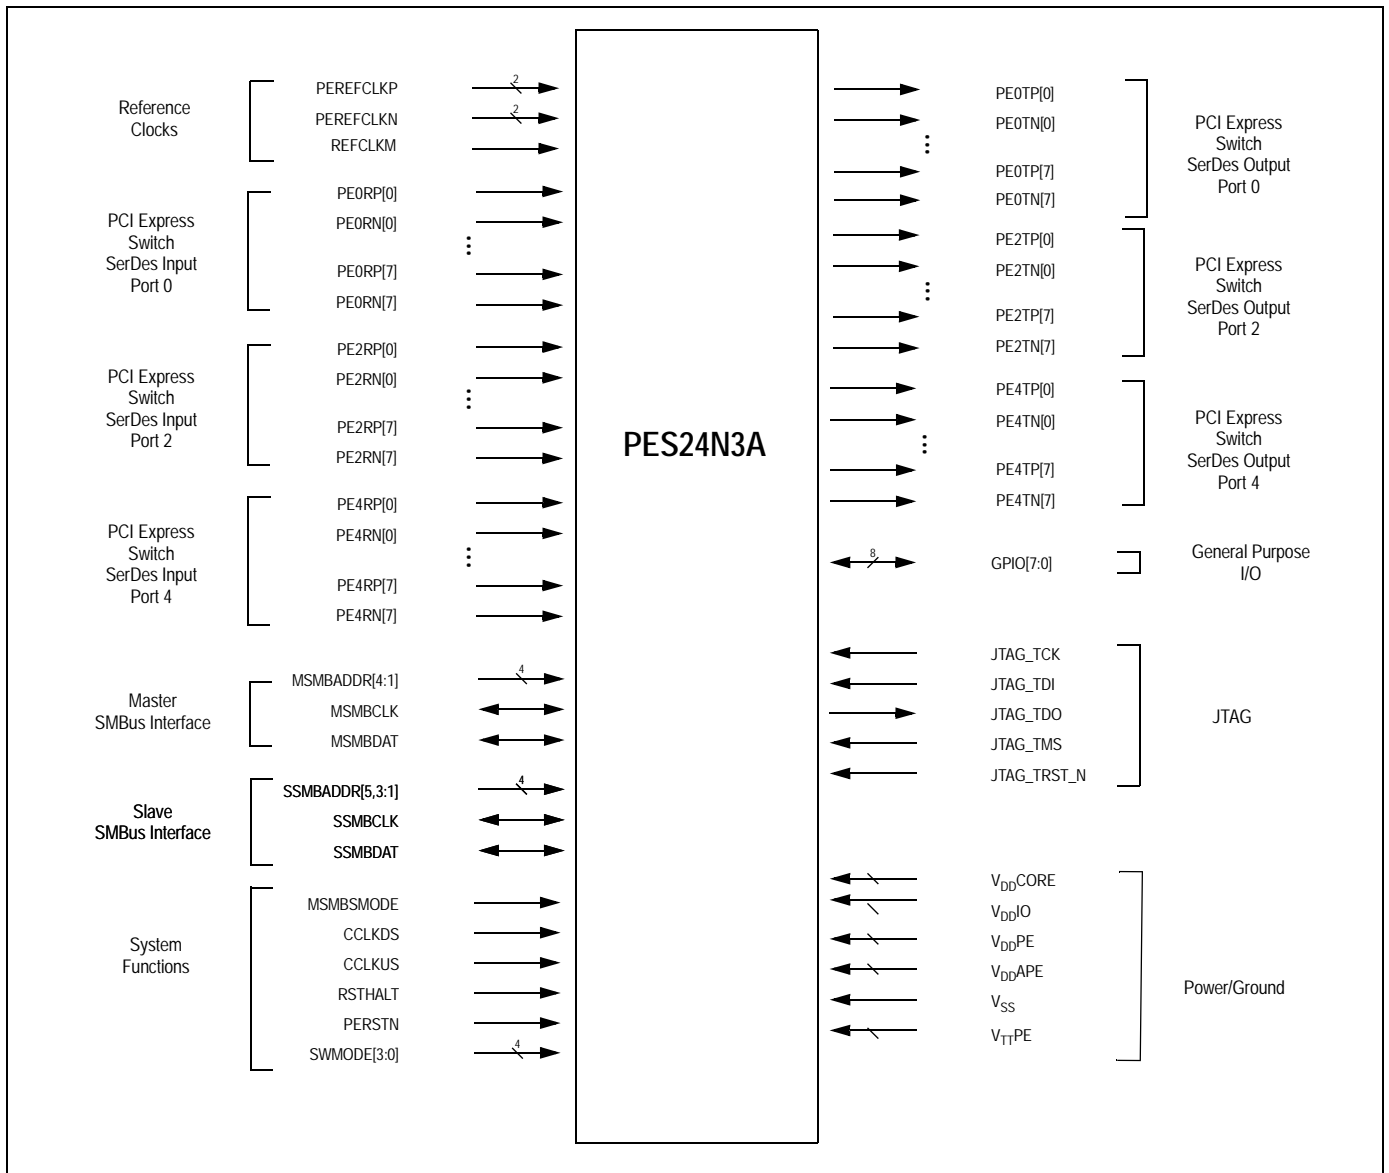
Reference Clocks

PEREFCLKP
2
PEREFCLKN
2
REFCLKM

PCI Express Switch SerDes Input Port 0

PE0RP[0]
PE0RN[0]
PE0RP[7]
PE0RN[7]

PCI Express Switch SerDes Input Port 2

PE2RP[0]
PE2RN[0]
PE2RP[7]
PE2RN[7]

PCI Express Switch SerDes Input Port 4

PE4RP[0]
PE4RN[0]
PE4RP[7]
PE4RN[7]

Master SMBus Interface

MSMBADDR[4:1]
4
MSMBCLK
MSMBDAT

Slave SMBus Interface

SSMBADDR[5,3:1]
4
SSMBCLK
SSMBDAT

System Functions

MSMBSMODE
CCLKDS
CCLKUS
RSTHALT
PERSTN
SWMODE[3:0]
4

PES24N3A

PE0TP[0]
PE0TN[0]
PE0TP[7]
PE0TN[7]

PCI Express Switch SerDes Output Port 0

PE2TP[0]
PE2TN[0]
PE2TP[7]
PE2TN[7]

PCI Express Switch SerDes Output Port 2

PE4TP[0]
PE4TN[0]
PE4TP[7]
PE4TN[7]

PCI Express Switch SerDes Output Port 4

8
GPIO[7:0]

General Purpose I/O

JTAG_TCK
JTAG_TDI
JTAG_TDO
JTAG_TMS
JTAG_TRST_N

JTAG

$V_{DD}$CORE
$V_{DD}$IO
$V_{DD}$PE
$V_{DD}$APE
$V_{SS}$
$V_{TT}$PE

Power/Ground